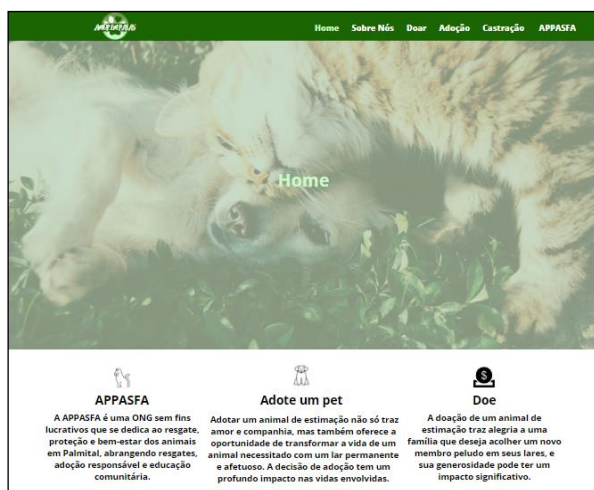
APPASFA

Home Sobre Nós Doar Adoção Castração APPASFA

Home

APPASFA
A APPASFA é uma ONG sem fins lucrativos que se dedica ao resgate, proteção e bem-estar dos animais em Palmital, abrangendo resgates, adoção responsável e educação comunitária.

Adote um pet
Adotar um animal de estimação não só traz amor e companhia, mas também oferece a oportunidade de transformar a vida de um animal necessitado com um lar permanente e afetuoso. A decisão de adoção tem um profundo impacto nas vidas envolvidas.

Doe
A doação de um animal de estimação traz alegria a uma família que deseja acolher um novo membro peludo em seus lares, e sua generosidade pode ter um impacto significativo.